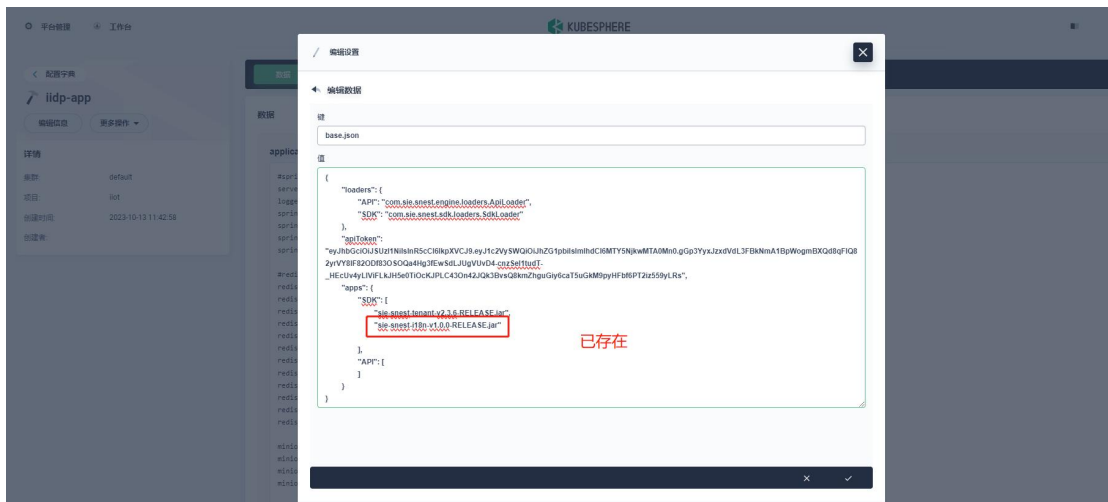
平台管理 工作台

KUBESPHERE

< 配置字典

iidp-app

编辑信息 更多操作

详情

集群: default

项目: iiot

创建时间: 2023-10-13 11:42:56

创建者:

数据

applica

/ 编辑设置

◂ 编辑数据

键

base.json

值

{
"loaders": {
"API": "com.sie.snest.engine.loaders.ApiLoader",
"SDK": "com.sie.snest.sdk.loaders.SdkLoader"
},
"apiToken": "eyJhbGciOiJSUzI1NiIsInR5cCI6IkpXVCJ9.eyJ1c2VySWQiOiJhZG1pbiIsImlhdCI6MTY5NjkwMTA0Mn0.gGp3YyxJzxdVdL3FBkNmA1BpWogmBXQd8qFIQ82yrVY8IF82ODf83OSOQa4Hg3fEwSdLJUgVUvD4-cnzSel1tudT-_HEcUv4yLIViFLkJH5e0TiOcKJPLC43On42JQk3BvsQ8kmZhguGiy6caT5uGkM9pyHFbf6PT2iz559yLRs",
"apps": {
"SDK": [
"sie-snest-tenant-v2.3.6-RELEASE.jar",
"sie-snest-i18n-v1.0.0-RELEASE.jar"
],
"API": [
]
}
}

已存在

× ✓